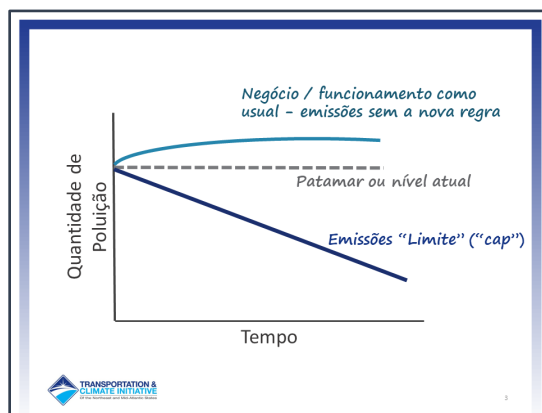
Negócio / funcionamento como usual - emissões sem a nova regra

Quantidade de Poluição

Patamar ou nível atual

Emissões "Limite" ("cap")

Tempo

TRANSPORTATION & CLIMATE INITIATIVE
Of the Northeast and Mid-Atlantic States

3